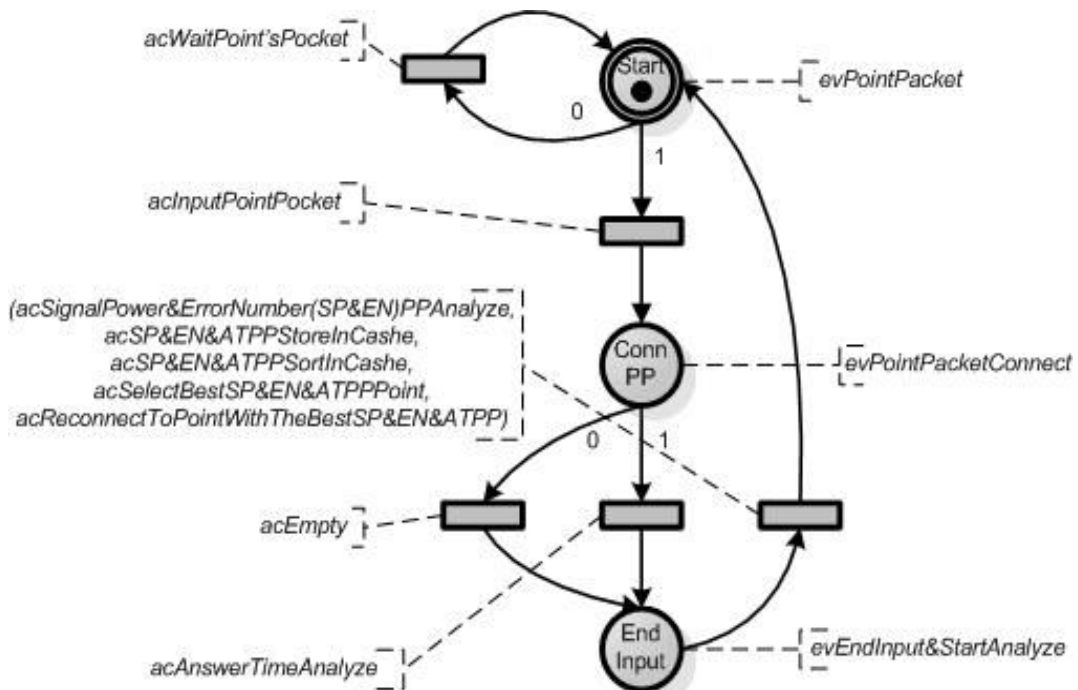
acWaitPoint'sPocket

Start

evPointPacket

0

1

acInputPointPocket

(acSignalPower&ErrorNumber(SP&EN)PPAnalyze, acSP&EN&ATPPStoreInCashe, acSP&EN&ATPPSortInCashe, acSelectBestSP&EN&ATPPPoint, acReconnectToPointWithTheBestSP&EN&ATPP)

Conn PP

evPointPacketConnect

0

1

acEmpty

End Input

acAnswerTimeAnalyze

evEndInput&StartAnalyze